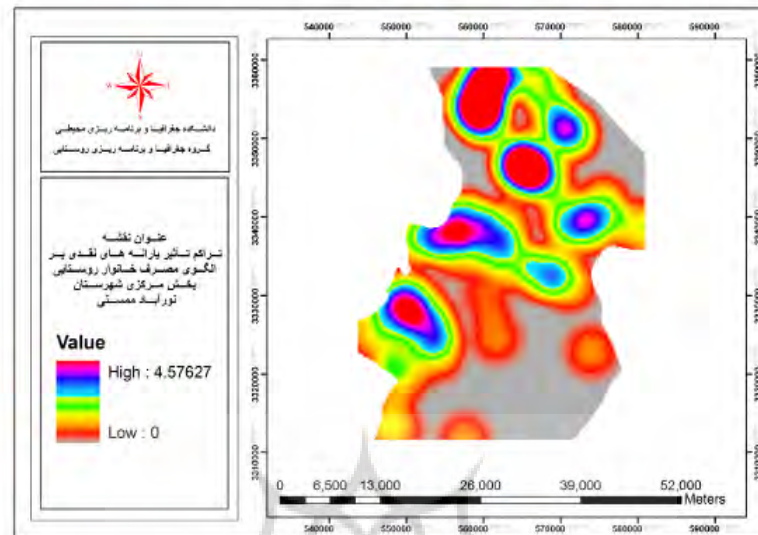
540000 550000 560000 570000 580000 590000

دانشکده جغرافیا و برنامه ریزی محیطی
گروه جغرافیا و برنامه ریزی روستایی

عنوان نقشه
تراکم تاثیر یارانه های نقدی بر الگوی مصرف خانوار روستایی بخش مرکزی شهرستان نورآباد ممسنی

Value
High : 4.57627
Low : 0

3360000 3350000 3340000 3330000 3320000 3310000

0 6,500 13,000 26,000 39,000 52,000 Meters

540000 550000 560000 570000 580000 590000